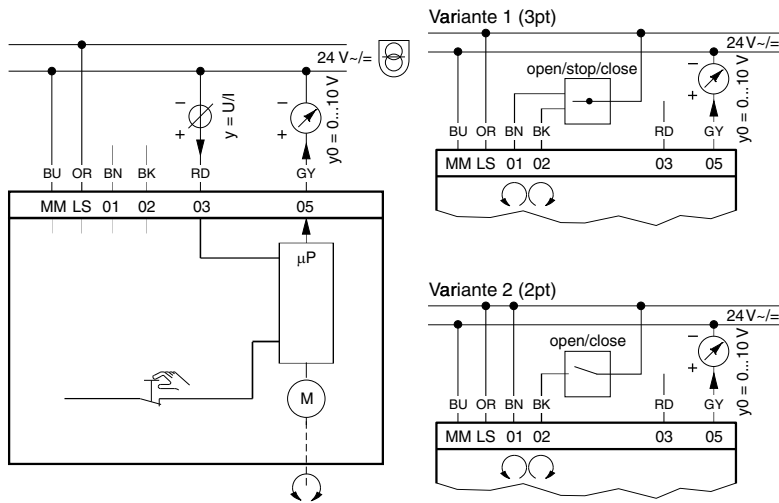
24 V~/=

–
+
y = U/I

–
+
y0 = 0...10 V

BU OR BN BK RD GY

MM LS 01 02 03 05

μP

M

Variante 1 (3pt)

24 V~/=

open/stop/close

–
+
y0 = 0...10 V

BU OR BN BK RD GY

MM LS 01 02 03 05

Variante 2 (2pt)

24 V~/=

open/close

–
+
y0 = 0...10 V

BU OR BN BK RD GY

MM LS 01 02 03 05